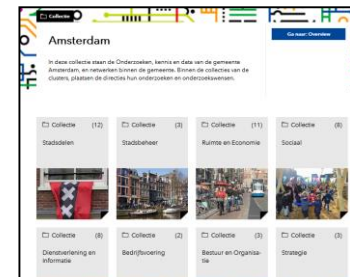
Collectie

Amsterdam

Go naar: Overview

In deze collectie staan de Onderzoeken, kennis en data van de gemeente Amsterdam, en netwerken binnen de gemeente. Binnen de collecties van de clusters, plaatsen de directies hun onderzoeken en onderzoekswensen.

Collectie (12)
Stadsdelen

Collectie (3)
Stadsbeheer

Collectie (11)
Ruimte en Economie

Collectie (6)
Sociaal

Collectie (8)
Dienstverlening en Informatie

Collectie (2)
Bedrijfsvoering

Collectie (3)
Bestuur en Organisatie

Collectie (3)
Strategie